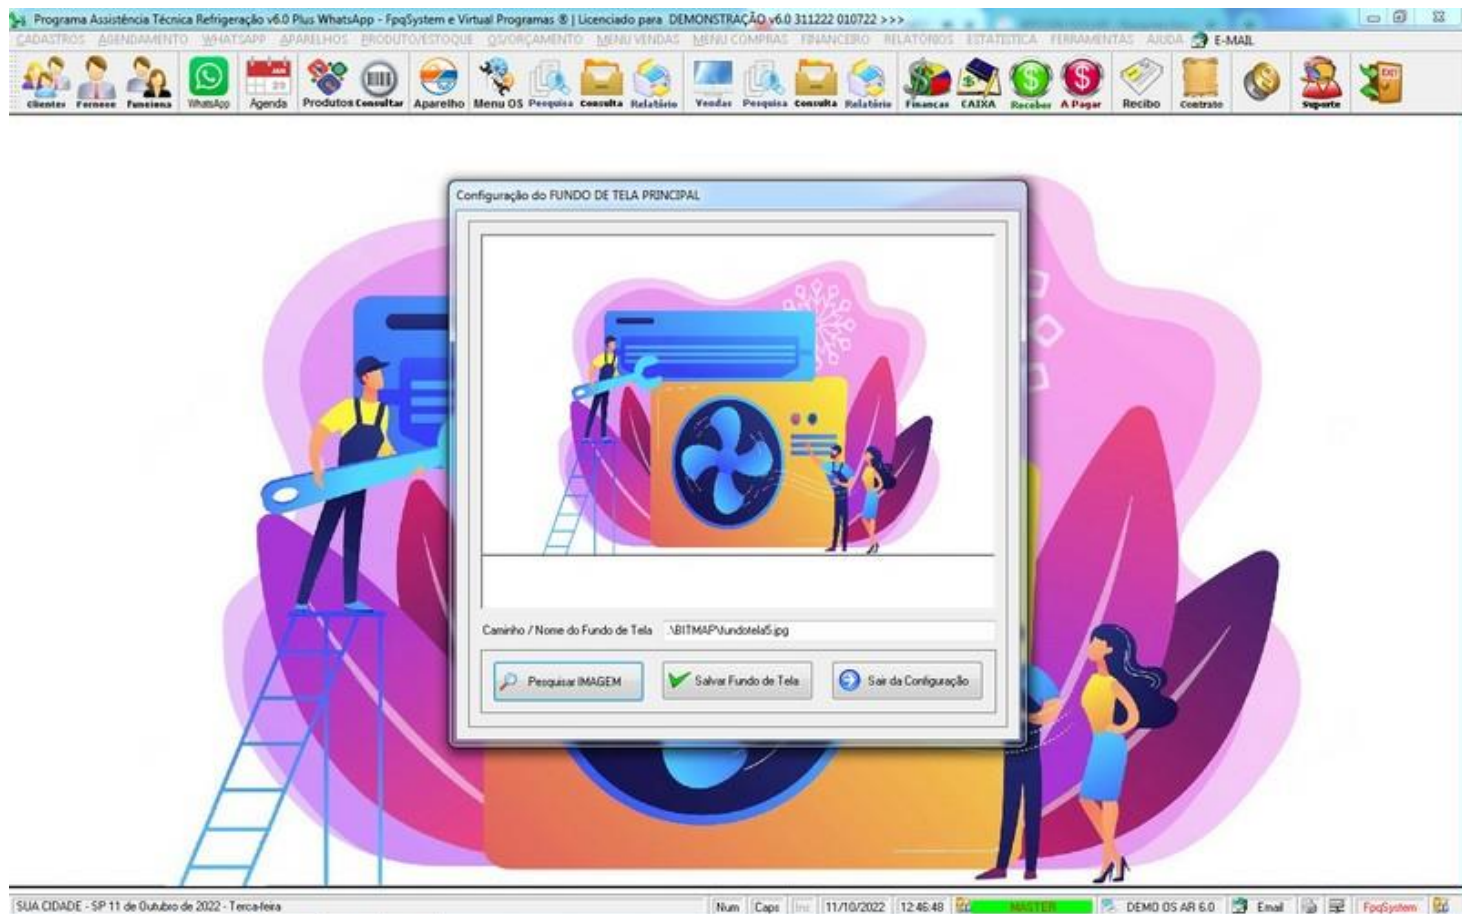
Programa Assistência Técnica Refrigeração v6.0 Plus WhatsApp - FpqSystem e Virtual Programas ® | Licenciado para DEMONSTRAÇÃO v6.0 311222 010722 >>>

CADASTROS AGENDAMENTO WHATSAPP APARELHOS PRODUTO/ESTOQUE OS/ORÇAMENTO MENU VENDAS MENU COMPRAS FINANCEIRO RELATÓRIOS ESTATÍSTICA FERRAMENTAS AJUDA E-MAIL

Clientes Fornece Funciona WhatsApp Agenda Produtos Consultar Aparelho Menu OS Pesquisa Consulta Relatório Vendas Pesquisa Consulta Relatório Financas CAIXA Receber A Pagar Recibo Contrato Suporte

Configuração do FUNDO DE TELA PRINCIPAL

Caminho / Nome do Fundo de Tela .\BITMAP\fundotela5.jpg

Pesquisar IMAGEM Salvar Fundo de Tela Sair da Configuração

SUA CIDADE - SP 11 de Outubro de 2022 - Terca-feira Num Caps Ins 11/10/2022 12:46:48 MASTER DEMO OS AR 6.0 Email FpqSystem